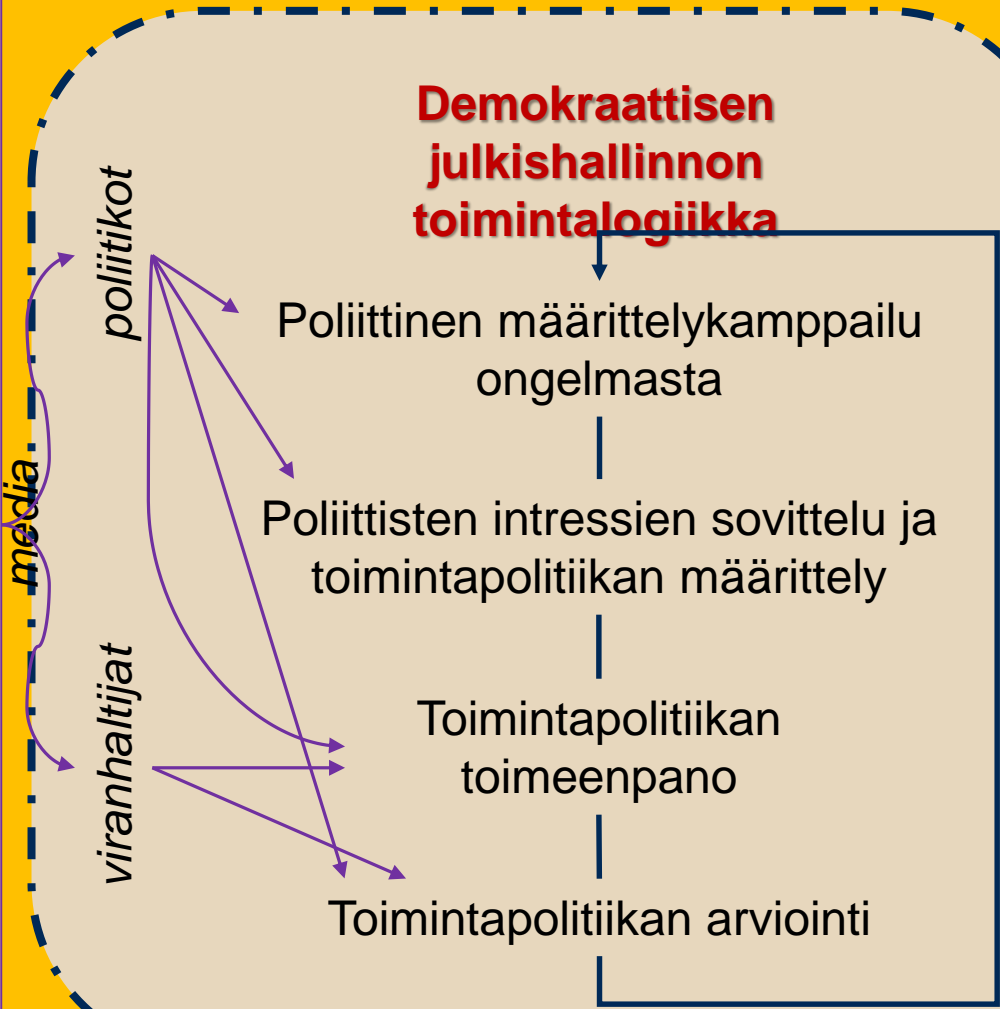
Demokraattisen julkishallinnon toimintalogiikka

poliitikot

media

viranhaltijat

Poliittinen määrittelykamppailu ongelmasta

Poliittisten intressien sovittelu ja toimintapolitiikan määrittely

Toimintapolitiikan toimeenpano

Toimintapolitiikan arviointi